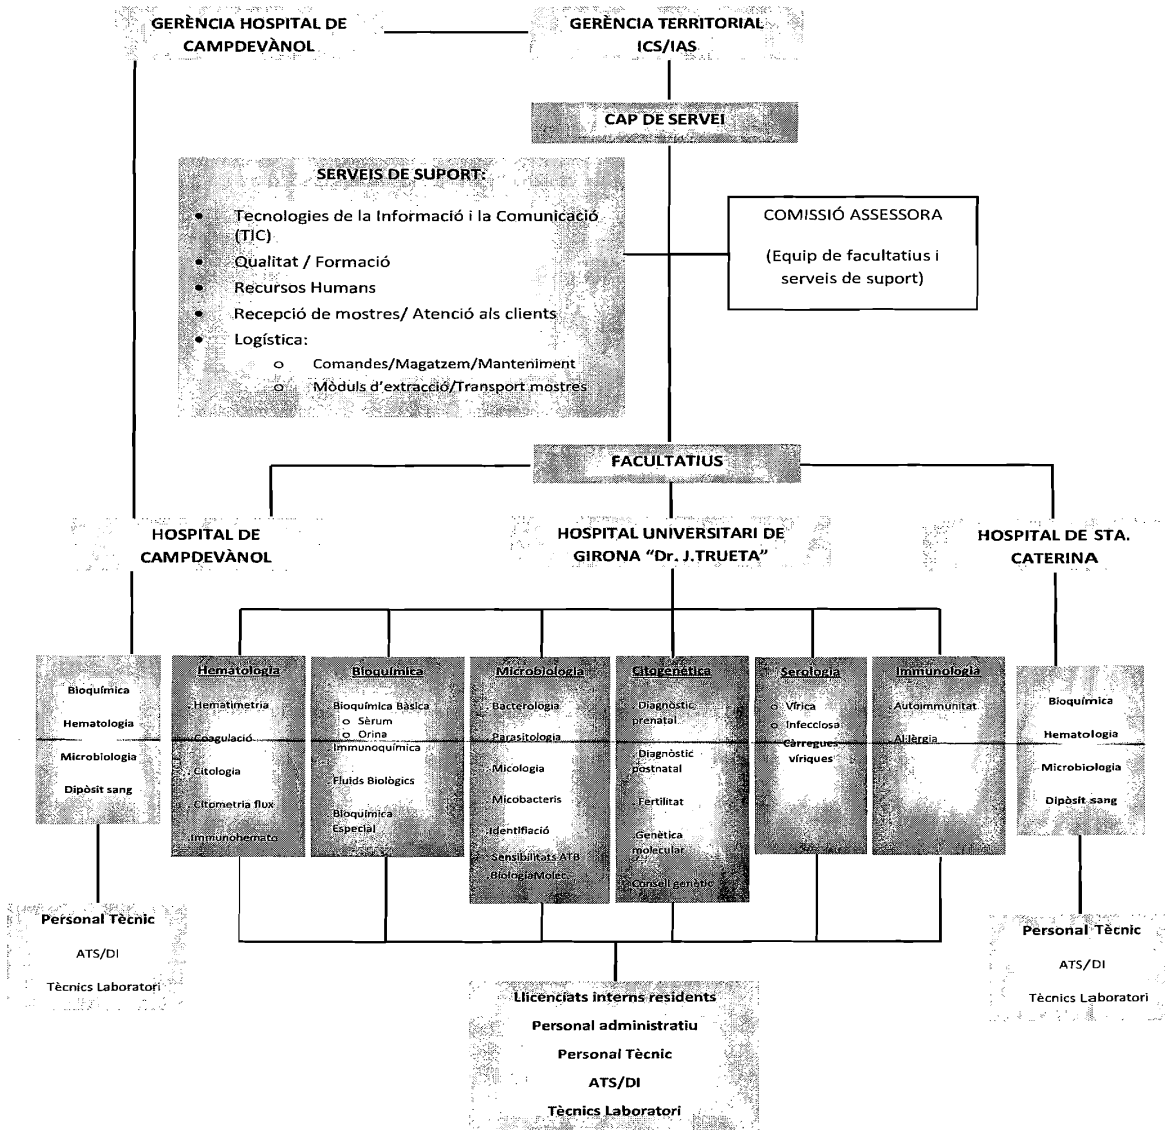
GERÈNCIA HOSPITAL DE CAMPDEVÀNOL

GERÈNCIA TERRITORIAL ICS/IAS

CAP DE SERVEI

SERVEIS DE SUPORT:

- Tecnologies de la Informació i la Comunicació (TIC)
- Qualitat / Formació
- Recursos Humans
- Recepció de mostres/ Atenció als clients
- Logística:
  - Comandes/Magatzem/Manteniment
  - Mòduls d'extracció/Transport mostres

COMISSIÓ ASSESSORA

(Equip de facultatius i serveis de suport)

FACULTATIUS

HOSPITAL DE CAMPDEVÀNOL

HOSPITAL UNIVERSITARI DE GIRONA "Dr. J.TRUETA"

HOSPITAL DE STA. CATERINA

Bioquímica
Hematologia
Microbiologia
Dipòsit sang

Hematologia
Hematimetria
Coagulació
Citologia
Citometria flux
Immunohemato

Bioquímica
Bioquímica Bàsica
o Sèrum
o Orina
Immunoquímica
Fluids Biològics
Bioquímica Especial

Microbiologia
Bacteriologia
Parasitologia
Micologia
Micobacteris
Identifiació
Sensibilitats ATB
BiologiaMolec.

Citogenètica
Diagnòstic prenatal
Diagnòstic postnatal
Fertilitat
Genètica molecular
Consell genètic

Serologia
o Vírica
o Infecciosa
Càrregues víriques

Immunologia
Autoimmunitat
Al·lèrgia

Bioquímica
Hematologia
Microbiologia
Dipòsit sang

Personal Tècnic
ATS/DI
Tècnics Laboratori

Llicenciats interns residents
Personal administratiu
Personal Tècnic
ATS/DI
Tècnics Laboratori

Personal Tècnic
ATS/DI
Tècnics Laboratori